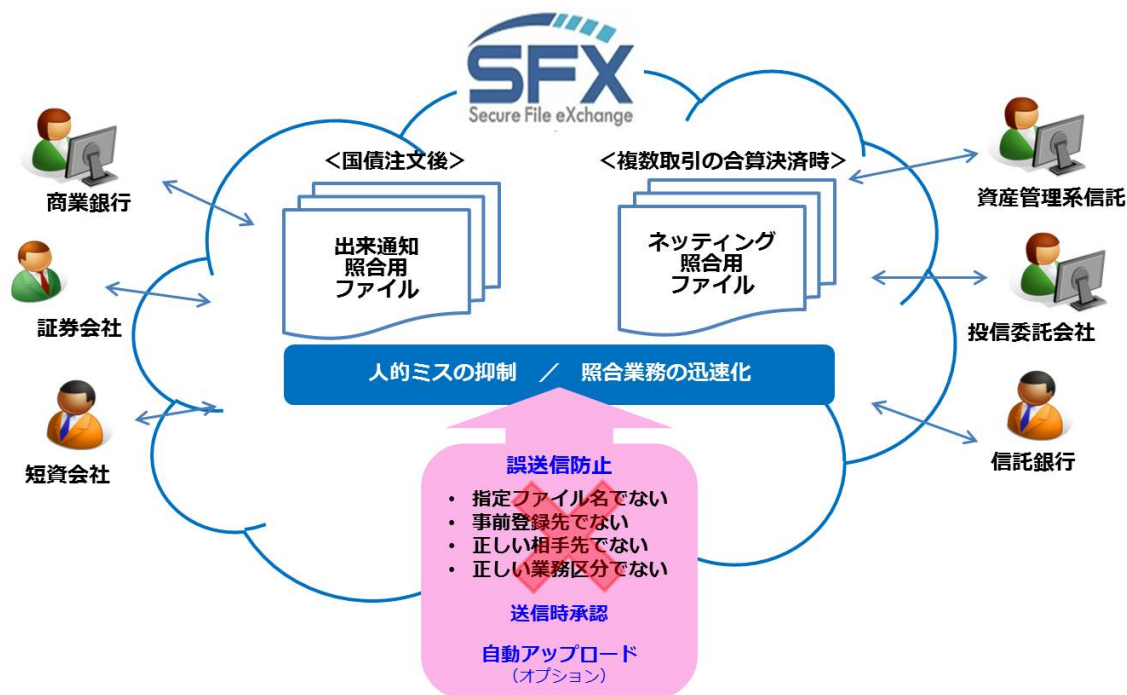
SFX
Secure File eXchange

商業銀行

証券会社

短資会社

<国債注文後>

出来通知
照合用
ファイル

<複数取引の合算決済時>

ネッティング
照合用
ファイル

資産管理系信託

投信委託会社

信託銀行

人的ミスの抑制 ／ 照合業務の迅速化

誤送信防止

・ 指定ファイル名でない
・ 事前登録先でない
・ 正しい相手先でない
・ 正しい業務区分でない

送信時承認

自動アップロード
（オプション）